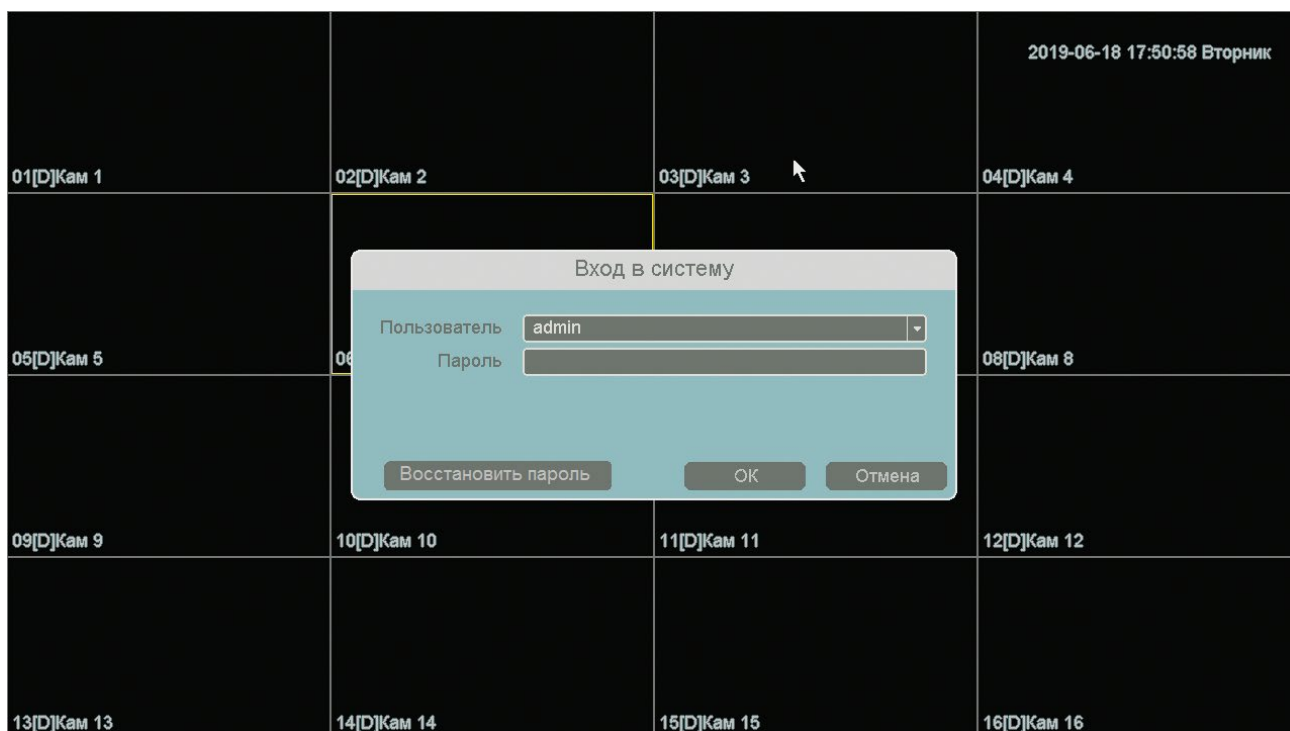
2019-06-18 17:50:58 Вторник

01[D]Кам 1
02[D]Кам 2
03[D]Кам 3
04[D]Кам 4

Вход в систему

Пользователь admin
Пароль

Восстановить пароль
OK
Отмена

05[D]Кам 5
06
08[D]Кам 8

09[D]Кам 9
10[D]Кам 10
11[D]Кам 11
12[D]Кам 12

13[D]Кам 13
14[D]Кам 14
15[D]Кам 15
16[D]Кам 16